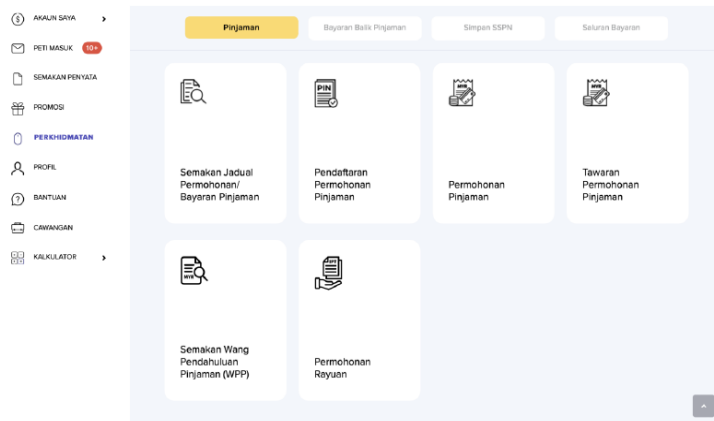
AKAUN SAYA
PETI MASUK 10+
SEMAKAN PENYATA
PROMOSI
PERKHIDMATAN
PROFIL
BANTUAN
CAWANGAN
KALKULATOR

Pinjaman
Bayaran Balik Pinjaman
Simpan SSPN
Saluran Bayaran

PIN

Semakan Jadual Permohonan/ Bayaran Pinjaman

Pendaftaran Permohonan Pinjaman

Permohonan Pinjaman

Tawaran Permohonan Pinjaman

Semakan Wang Pendahuluan Pinjaman (WPP)

Permohonan Rayuan